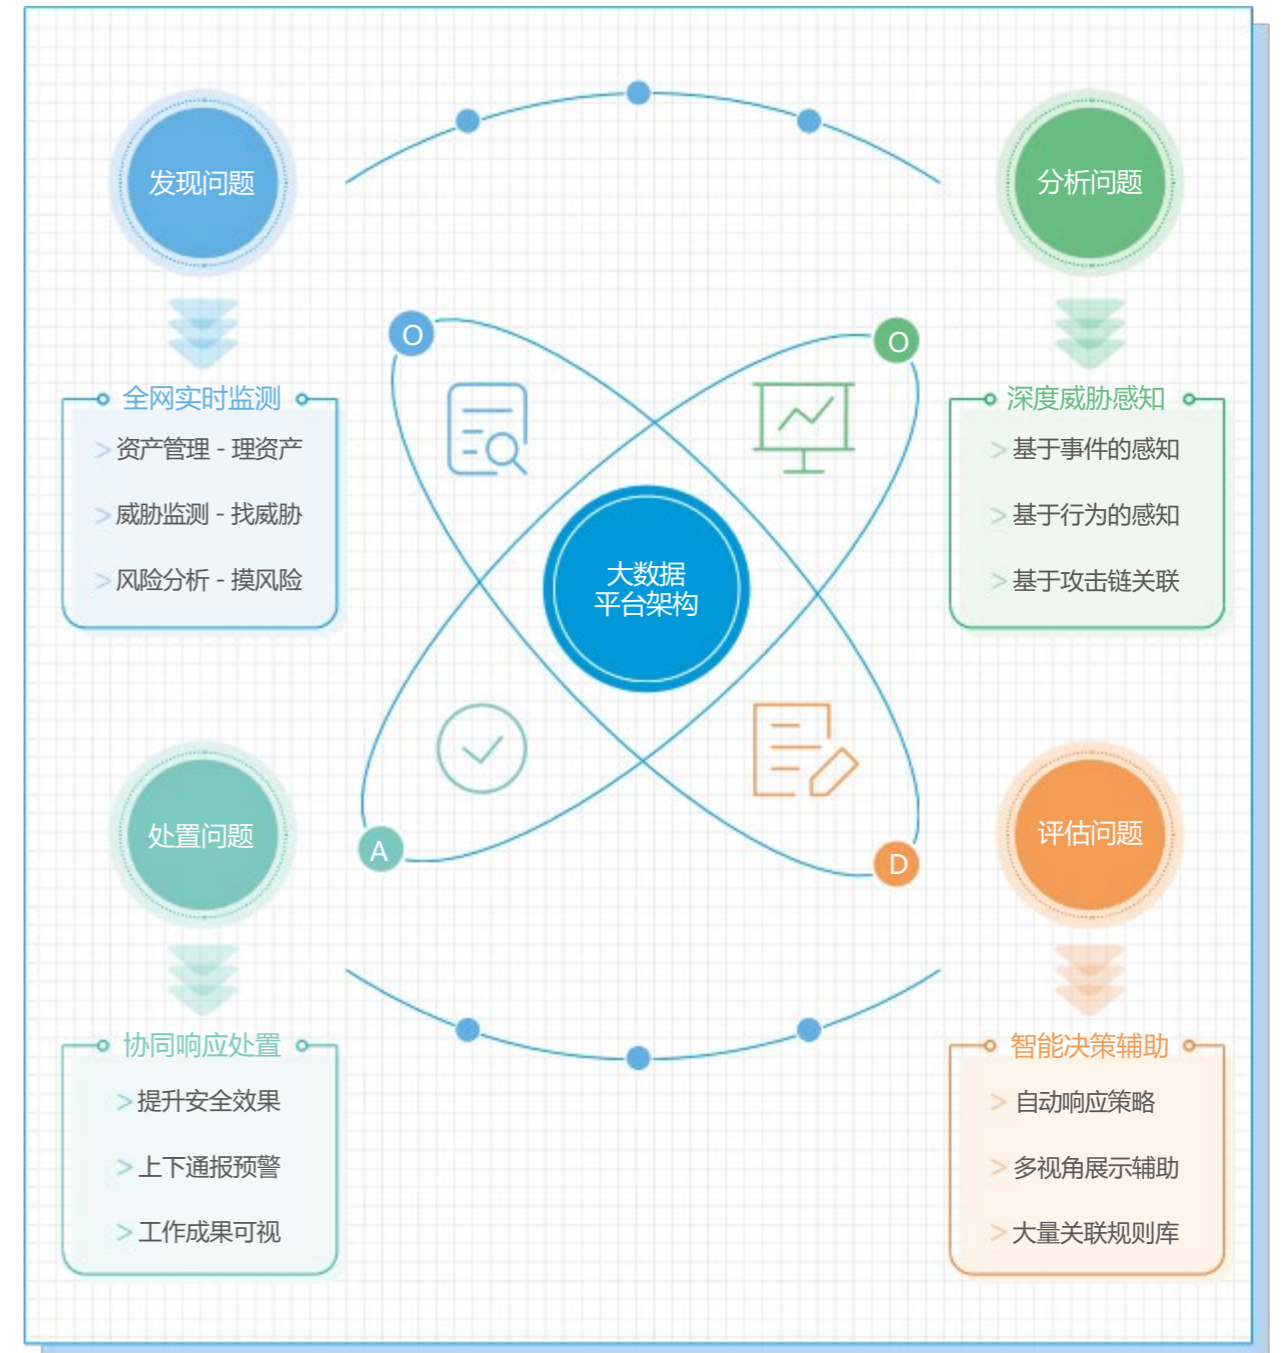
发现问题

分析问题

全网实时监测

> 资产管理 - 理资产

> 威胁监测 - 找威胁

> 风险分析 - 摸风险

深度威胁感知

> 基于事件的感知

> 基于行为的感知

> 基于攻击链关联

O

O

大数据
平台架构

A

D

处置问题

评估问题

协同响应处置

> 提升安全效果

> 上下通报预警

> 工作成果可视

智能决策辅助

> 自动响应策略

> 多视角展示辅助

> 大量关联规则库